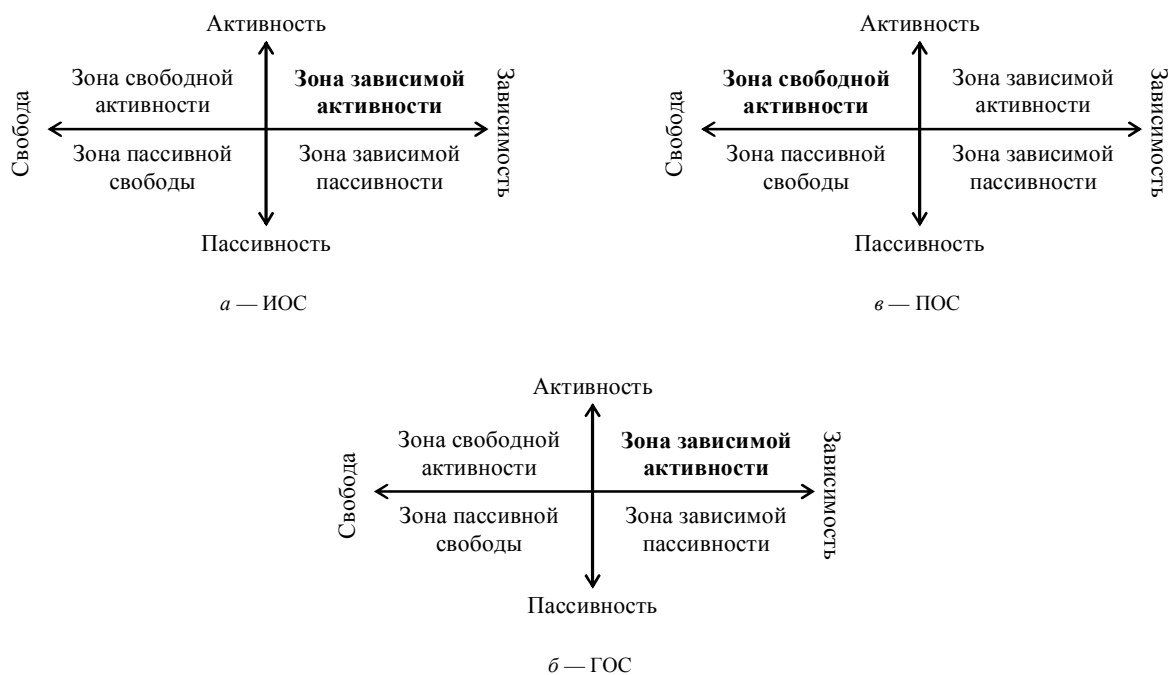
Активность

Свобода

Зона свободной активности

Зона зависимой активности

Зависимость

Зона пассивной свободы

Зона зависимой пассивности

Пассивность

*а* — ИОС

Активность

Свобода

Зона свободной активности

Зона зависимой активности

Зависимость

Зона пассивной свободы

Зона зависимой пассивности

Пассивность

*в* — ПОС

Активность

Свобода

Зона свободной активности

Зона зависимой активности

Зависимость

Зона пассивной свободы

Зона зависимой пассивности

Пассивность

*б* — ГОС